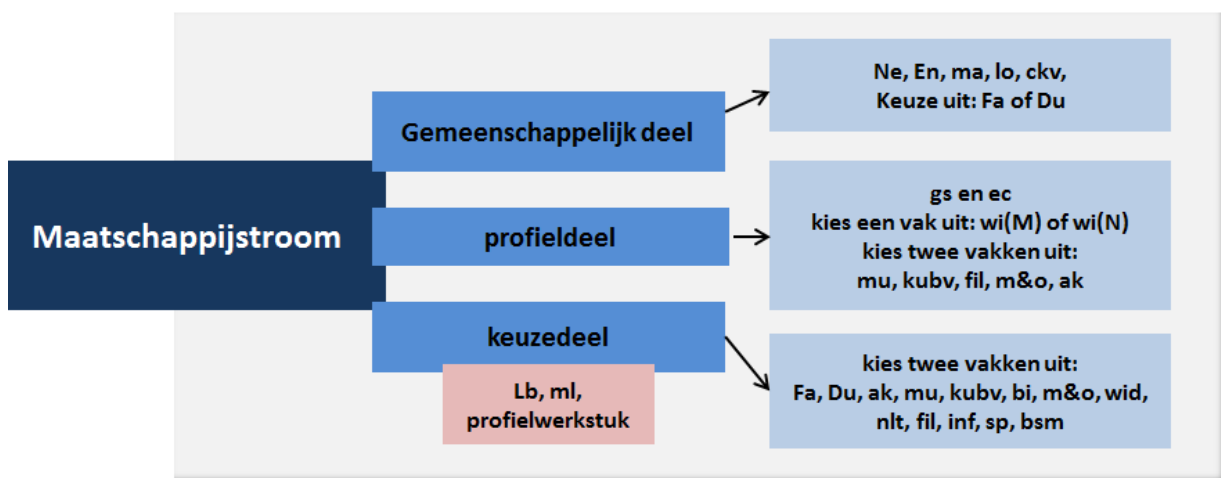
Maatschappijstroom

Gemeenschappelijk deel

Ne, En, ma, lo, ckv,
Keuze uit: Fa of Du

profieldeel

gs en ec
kies een vak uit: wi(M) of wi(N)
kies twee vakken uit:
mu, kubv, fil, m&o, ak

keuzedeel

Lb, ml,
profielwerkstuk

kies twee vakken uit:
Fa, Du, ak, mu, kubv, bi, m&o, wid,
nlt, fil, inf, sp, bsm